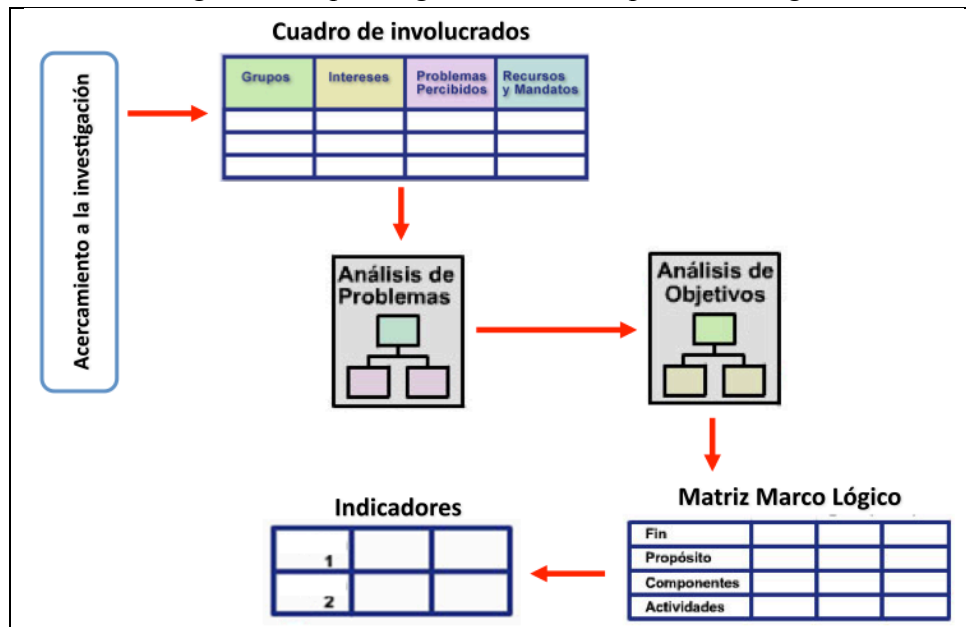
Acercamiento a la investigación

Cuadro de involucrados

| Grupos | Intereses | Problemas Percibidos | Recursos y Mandatos |
|---|---|---|---|
| | | | |
| | | | |
| | | | |

Análisis de Problemas

Análisis de Objetivos

Matriz Marco Lógico

| Fin | | | |
|---|---|---|---|
| Propósito | | | |
| Componentes | | | |
| Actividades | | | |

Indicadores

| | | |
|---|---|---|
| 1 | | |
| 2 | | |